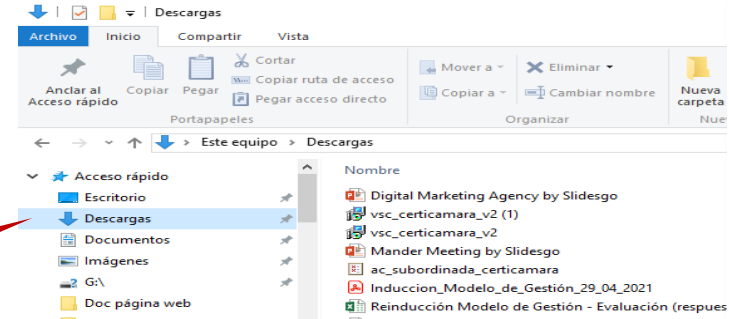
Descargas

Archivo | Inicio | Compartir | Vista

Anclar al Acceso rápido | Copiar | Pegar | Cortar | Copiar ruta de acceso | Pegar acceso directo
Portapapeles

Mover a | Copiar a
Eliminar | Cambiar nombre
Organizar

Nueva carpeta
Nue

Este equipo > Descargas

Acceso rápido
Escritorio
Descargas
Documentos
Imágenes
G:\
Doc página web

Nombre
Digital Marketing Agency by Slidesgo
vsc_certicamara_v2 (1)
vsc_certicamara_v2
Mander Meeting by Slidesgo
ac_subordinada_certicamara
Induccion_Modelo_de_Gestión_29_04_2021
Reinducción Modelo de Gestión - Evaluación (respues